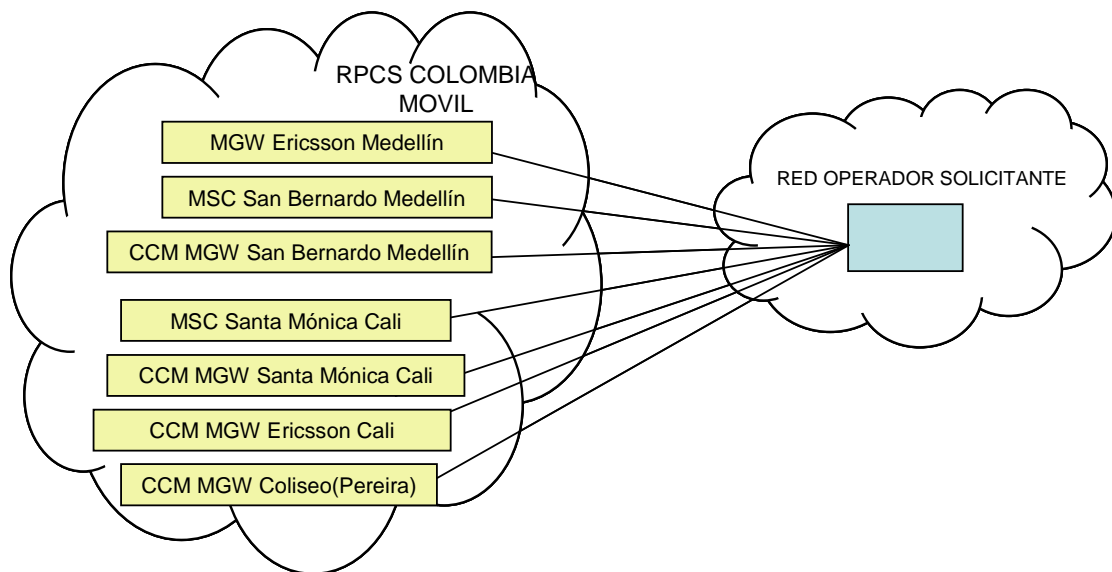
RPCS COLOMBIA MOVIL

MGW Ericsson Medellín

MSC San Bernardo Medellín

CCM MGW San Bernardo Medellín

MSC Santa Mónica Cali

CCM MGW Santa Mónica Cali

CCM MGW Ericsson Cali

CCM MGW Coliseo(Pereira)

RED OPERADOR SOLICITANTE